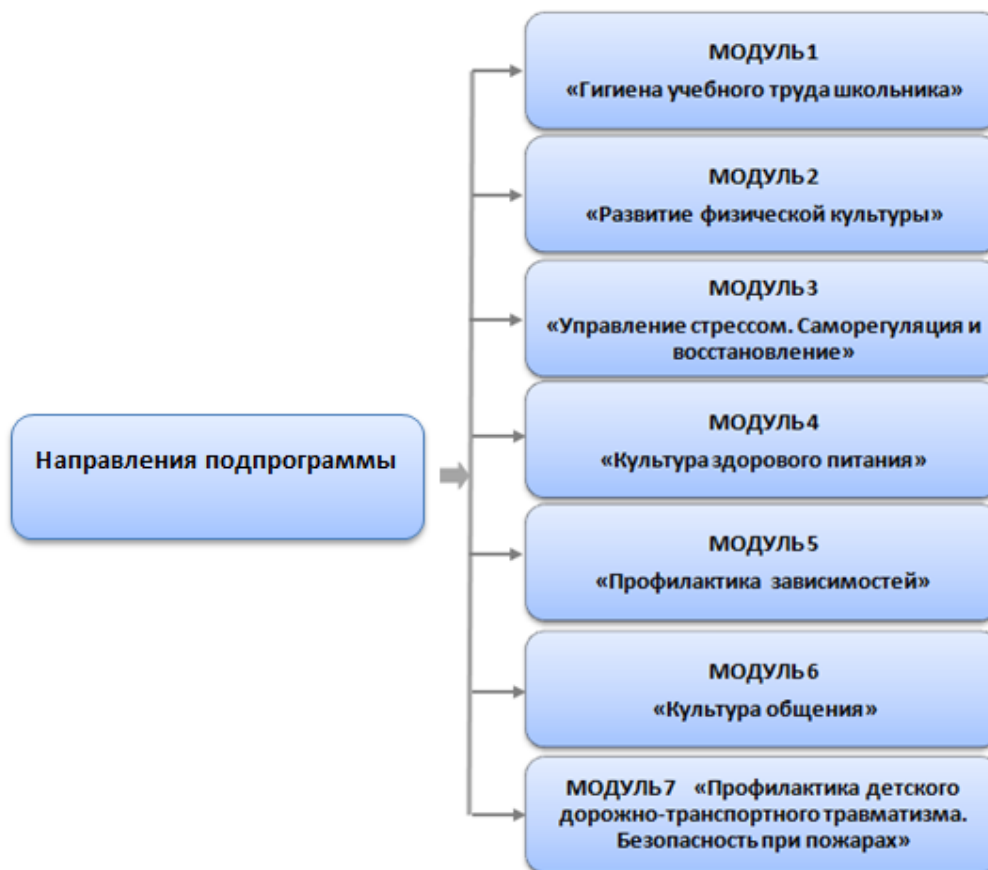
Направления подпрограммы

МОДУЛЬ 1
«Гигиена учебного труда школьника»

МОДУЛЬ 2
«Развитие физической культуры»

МОДУЛЬ 3
«Управление стрессом. Саморегуляция и восстановление»

МОДУЛЬ 4
«Культура здорового питания»

МОДУЛЬ 5
«Профилактика зависимостей»

МОДУЛЬ 6
«Культура общения»

МОДУЛЬ 7 «Профилактика детского дорожно-транспортного травматизма. Безопасность при пожарах»